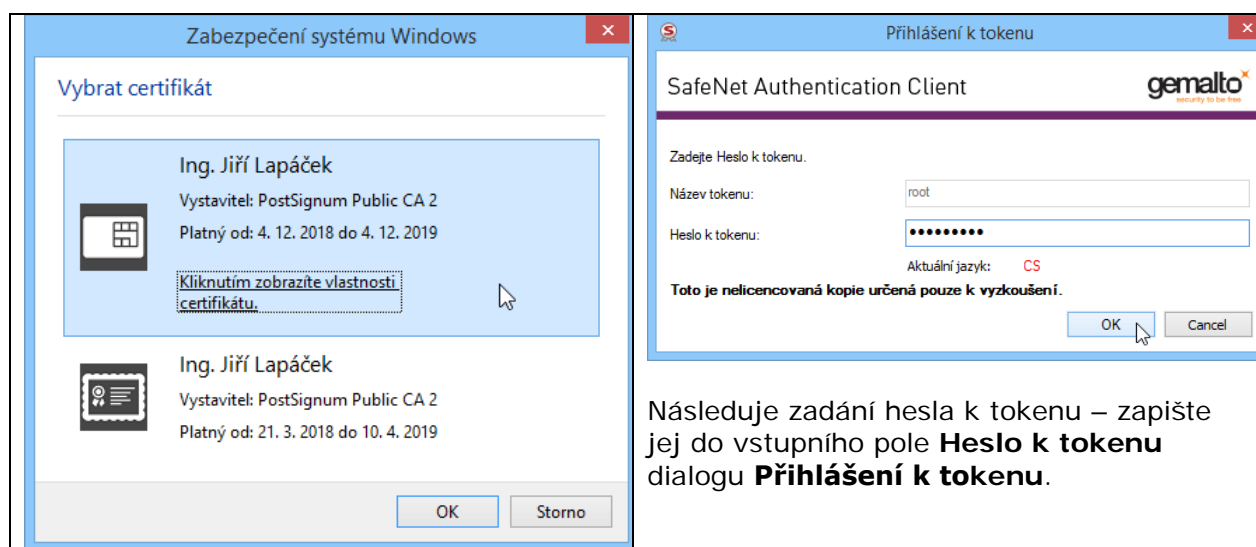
Zabezpečení systému Windows

Vybrat certifikát

Ing. Jiří Lapáček
Vystavitel: PostSignum Public CA 2
Platný od: 4. 12. 2018 do 4. 12. 2019
Kliknutím zobrazíte vlastnosti certifikátu.

Ing. Jiří Lapáček
Vystavitel: PostSignum Public CA 2
Platný od: 21. 3. 2018 do 10. 4. 2019

OK Storno

Přihlášení k tokenu

SafeNet Authentication Client

gemalto
security to be free

Zadejte Heslo k tokenu.

Název tokenu: root

Heslo k tokenu: •••••••••

Aktuální jazyk: CS

Toto je nelicencovaná kopie určená pouze k vyzkoušení.

OK Cancel

Následuje zadání hesla k tokenu – zapište jej do vstupního pole **Heslo k tokenu** dialogu **Přihlášení k tokenu**.